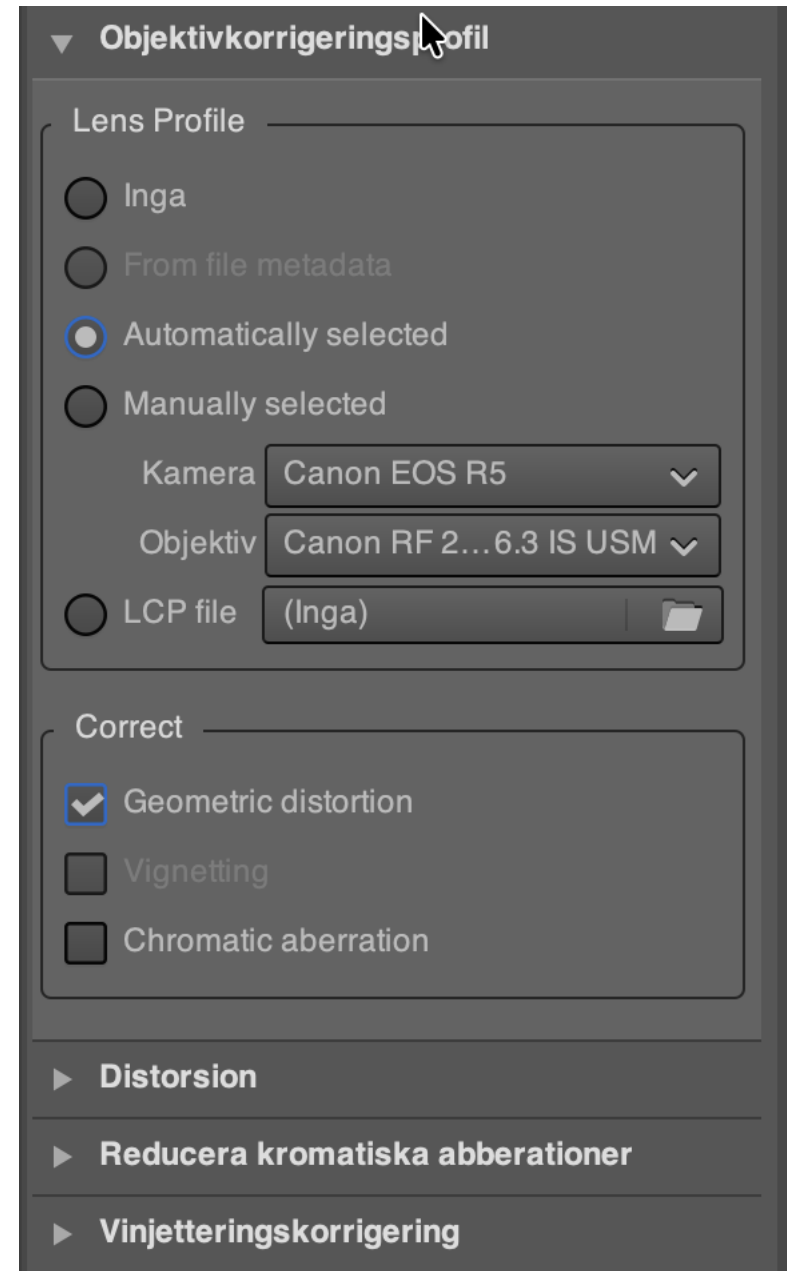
Objektivkorrigeringsprofil

Lens Profile

Inga

From file metadata

Automatically selected

Manually selected

Kamera Canon EOS R5

Objektiv Canon RF 2…6.3 IS USM

LCP file (Inga)

Correct

Geometric distortion

Vignetting

Chromatic aberration

Distorsion

Reducera kromatiska abberationer

Vinjetteringskorrigering